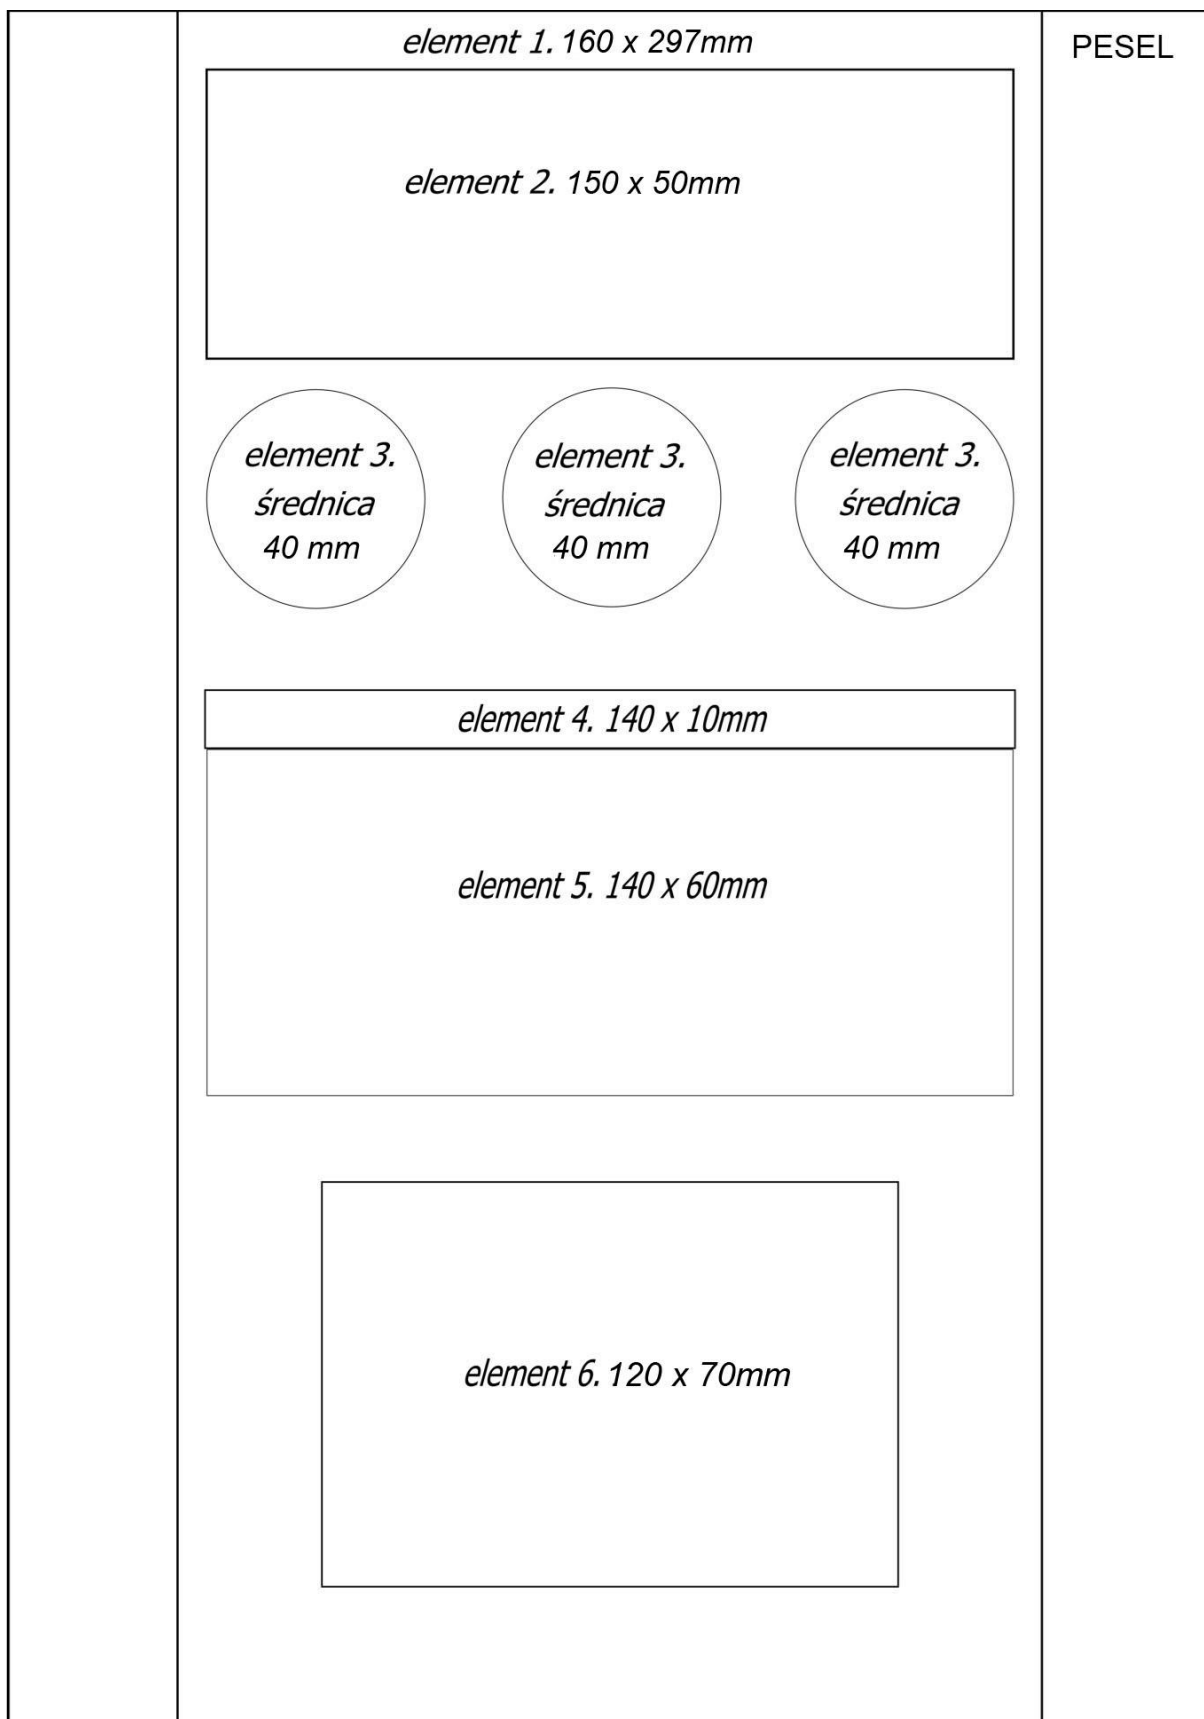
element 1. 160 x 297mm

PESEL

element 2. 150 x 50mm

element 3. średnica 40 mm

element 3. średnica 40 mm

element 3. średnica 40 mm

element 4. 140 x 10mm

element 5. 140 x 60mm

element 6. 120 x 70mm